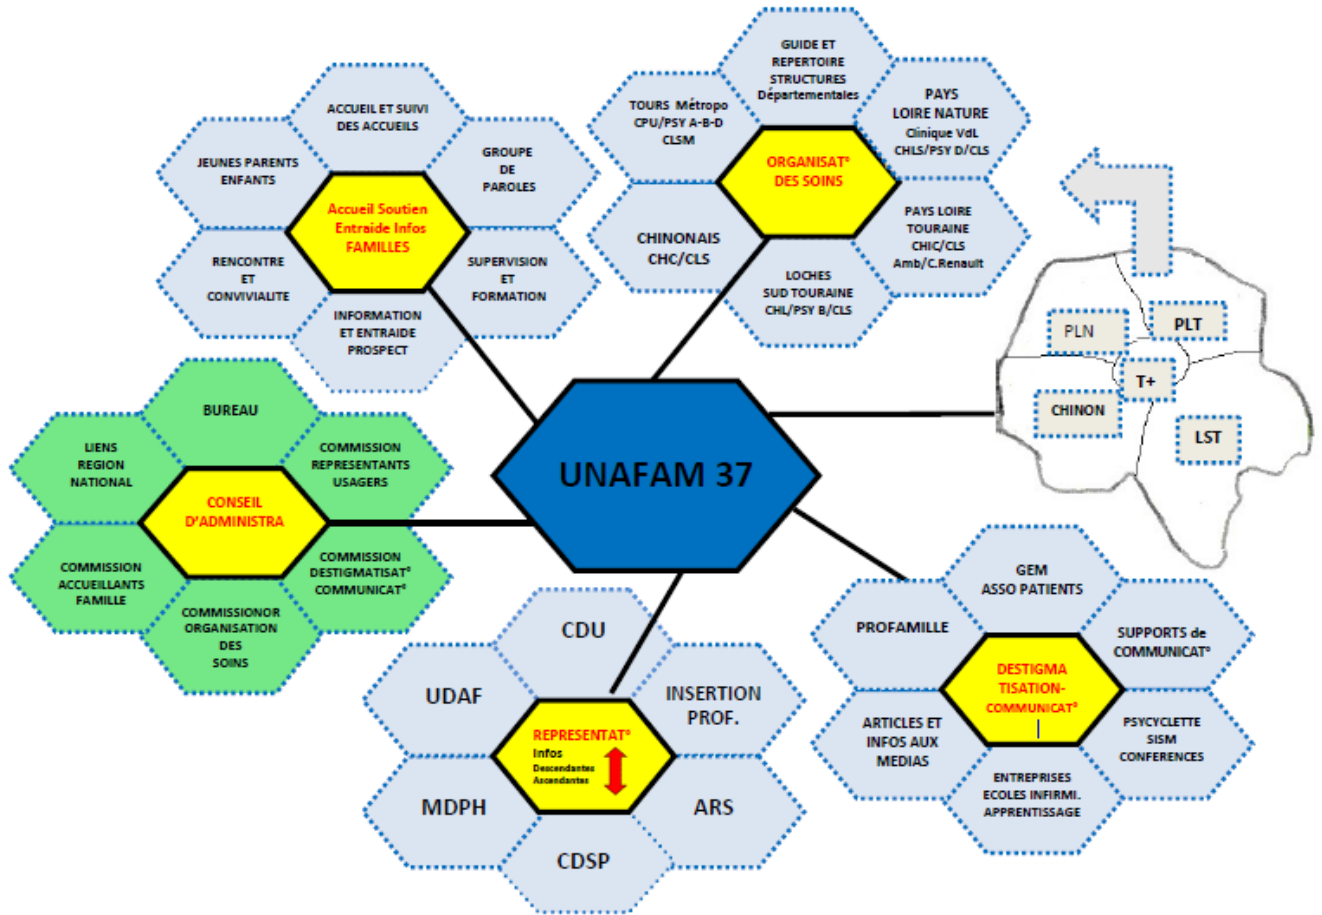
UNAFAM 37

Accueil Soutien Entraide Infos FAMILLES

ACCUEIL ET SUIVI DES ACCUEILS

JEUNES PARENTS ENFANTS

GROUPE DE PAROLES

RENCONTRE ET CONVIVIALITE

SUPERVISION ET FORMATION

INFORMATION ET ENTRAIDE PROSPECT

ORGANISAT° DES SOINS

GUIDE ET REPERTOIRE STRUCTURES Départementales

TOURS Métropo CPU/PSY A-B-D CLSM

PAYS LOIRE NATURE Clinique VdL CHLS/PSY D/CLS

CHINONAIS CHC/CLS

PAYS LOIRE TOURAINE CHIC/CLS Amb/C.Renault

LOCHES SUD TOURAINE CHL/PSY B/CLS

PLN

PLT

T+

CHINON

LST

CONSEIL D'ADMINISTRA

BUREAU

LIENS REGION NATIONAL

COMMISSION REPRESENTANTS USAGERS

COMMISSION ACCUEILLANTS FAMILLE

COMMISSION DESTIGMATISAT° COMMUNICAT°

COMMISSIONOR ORGANISATION DES SOINS

REPRESENTAT° Infos Descendantes Ascendantes

CDU

UDAF

INSERTION PROF.

MDPH

ARS

CDSP

DESTIGMA TISATION- COMMUNICAT°

GEM ASSO PATIENTS

PROFAMILLE

SUPPORTS de COMMUNICAT°

ARTICLES ET INFOS AUX MEDIAS

PSYCYCLETTE SISM CONFERENCES

ENTREPRISES ECOLES INFIRMI. APPRENTISSAGE